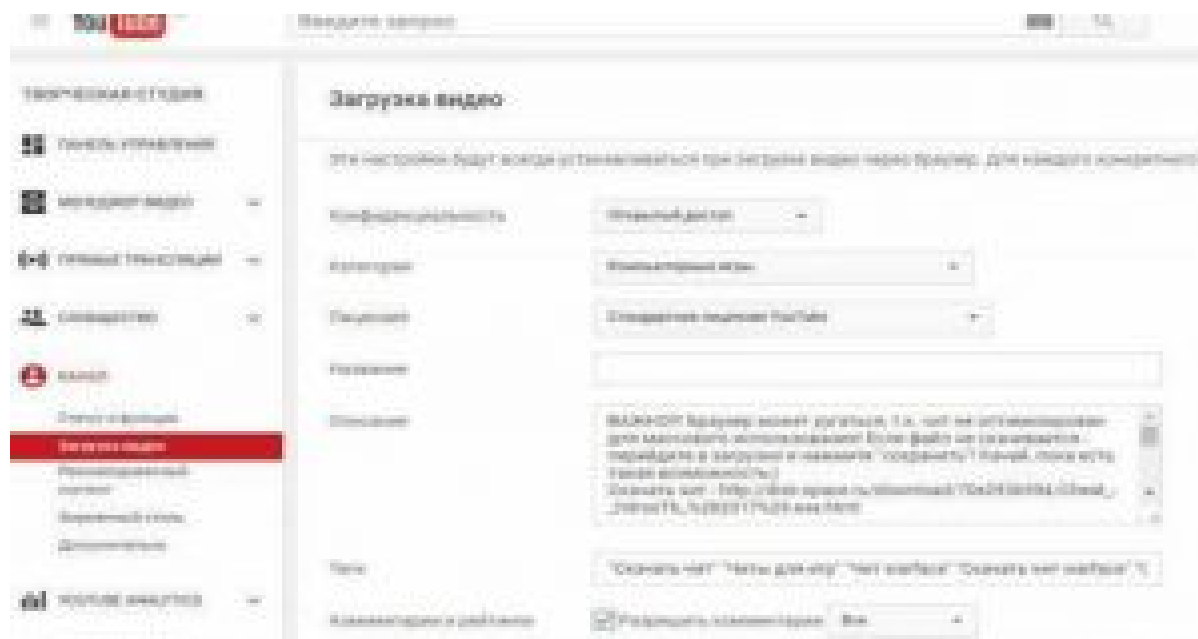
You Tube

Введите запрос

ТВОРЧЕСКАЯ СТУДИЯ

ПАНЕЛЬ УПРАВЛЕНИЯ

МЕНЕДЖЕР ВИДЕО

ПРЯМЫЕ ТРАНСЛЯЦИИ

СООБЩЕСТВО

КАНАЛ

Статус и функции

Загрузка видео

Рекомендованный контент

Фирменный стиль

Дополнительно

YOUTUBE ANALYTICS

Загрузка видео

Эти настройки будут всегда устанавливаться при загрузке видео через браузер. Для каждого конкретного

Конфиденциальность

Открытый доступ

Категория

Компьютерные игры

Лицензия

Стандартная лицензия YouTube

Название

Описание

ВАЖНО!!! Браузер может ругаться, т.к. чит не оптимизирован для массового использования! Если файл не скачивается - перейдите в загрузки и нажмите "сохранить"! Качай, пока есть такая возможность!)
Скачать чит - http://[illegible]

Теги

"Скачать чит" "Читы для игр" "Чит warface" "Скачать чит warface" "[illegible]

Комментарии и рейтинги

Разрешить комментарии Все